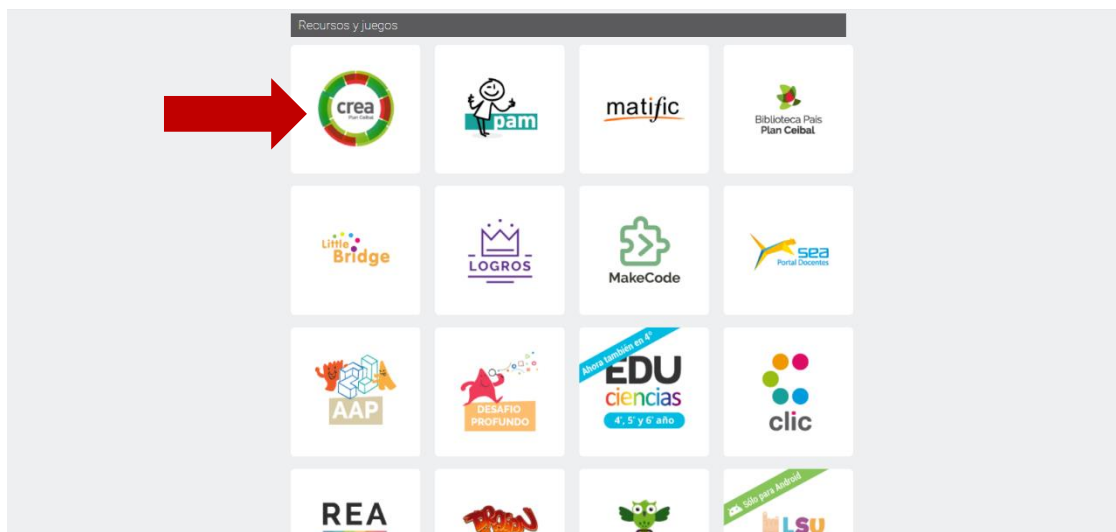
Recursos y juegos

crea
Plan Ceibal

pam

matific

Biblioteca País
Plan Ceibal

Little
Bridge

LOGROS

MakeCode

sea
Portal Docentes

AAP

DESAFIO
PROFUNDO

Ahora también en 4°
EDU
ciencias
4°, 5° y 6° año

clic

REA

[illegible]

Sólo para Android
LSU